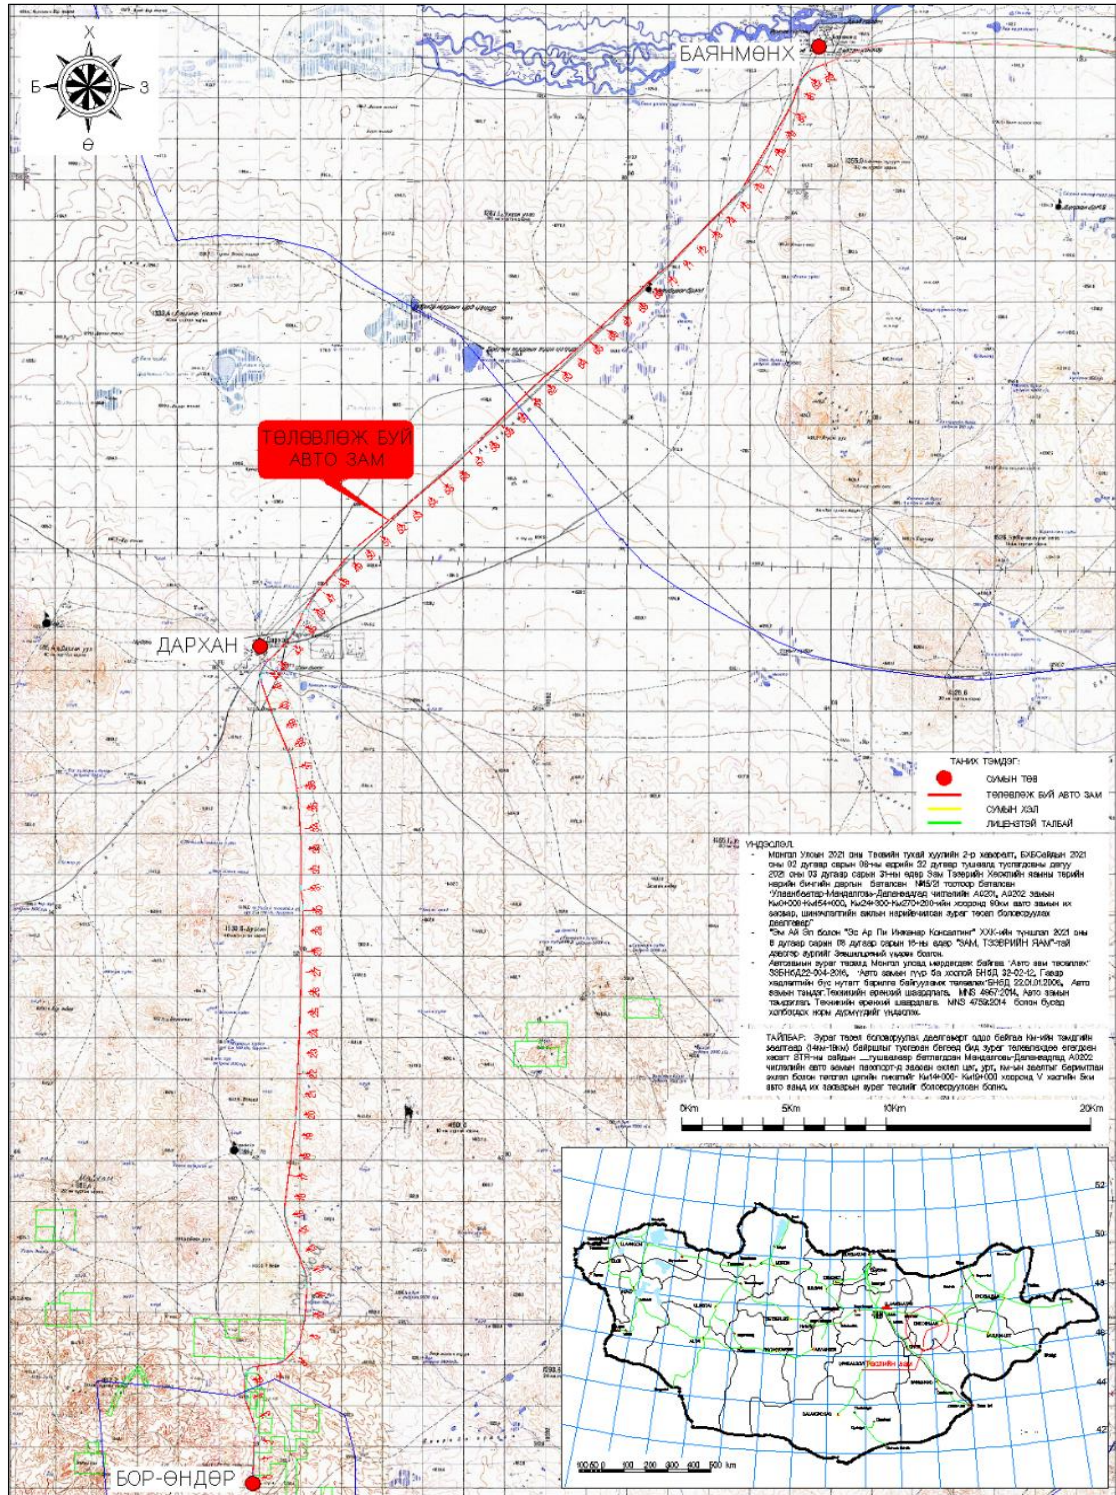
Х
Б
З
Ө

БАЯНМӨНХ

ТӨЛӨВЛӨЖ БУЙ АВТО ЗАМ

ДАРХАН

БОР-ӨНДӨР

ТАНИХ ТЭМДЭГ:
СУМЫН ТӨВ
ТӨЛӨВЛӨЖ БУЙ АВТО ЗАМ
СУМЫН ХИЛ
ЛИЦЕНЗТЭЙ ТАЛБАЙ

ҮНДЭСЛЭЛ.
- Монгол Улсын 2021 оны Төсвийн тухай хуулийн 2-р хавсралт, БХБСайдын 2021 оны 02 дугаар сарын 08-ны өдрийн 22 дугаар тушаалд тусгагдсаны дагуу
- 2021 оны 03 дугаар сарын 3-ны өдөр Зам Тээврийн Хөгжлийн яамны төрийн нарийн бичгийн даргын баталсан №15/21 тоотоор баталсан "Улаанбаатар-Мандалговь-Даланзадгад чиглэлийн А0201, А0202 замын Км0+000-Км54+000, Км24+300-Км270+200-ийн хооронд 90км авто замын их засвар, шинэчлэлтийн ажлын нарийвчилсан зураг төсөл боловсруулах даалгавар"
- "Эм Ай Эн болон "Эс Ар Пи Инженер Консалтинг" ХХК-ийн түншлэл 2021 оны 8 дугаар сарын 08 дугаар сарын 16-ны өдөр "ЗАМ, ТЭЭВРИЙН ЯАМ"-тай гэрээг зурсний үндсэн дээр
- Автозамын зураг төсөвд Монгол улсад мөрдөгдөж байгаа "Авто зам төсөвлөх" ЗЗБНбД22-004-2016, "Авто замын гүүр ба хоолой БНбД 32-02-12, Газар хөдлөлтийн бүс нутагт барилга байгуулах төлөвлөх"БНбД 22.01.01.2006, Авто замын тэмдэг.Техникийн ерөнхий шаардлага. MNS 4597:2014, Авто замын тэмдэглэл. Техникийн ерөнхий шаардлага. MNS 4759:2014 болон бусад холбогдох норм дүрмүүдийг үндэслэх.

ТАЙЛБАР: Зураг төсөл боловсруулах даалгаврт заасан байгаа Км-ийн тэмдгийн заалтаар (Км-ийн) байршлыг тогтоон бөгөөд бид зураг төлөвлөхдөө өгөгдсөн хөсөөт STR-ны файлын ...тушаалаар батлагдсан Мандалговь-Даланзадгад А0202 чиглэлийн авто замын паспорт-д заасан эхлэл цэг, урт, км-ын заалтыг баримтлан эхлэл болон төгсгөл цэгийн гинжийг Км4+000- Км10+000 хооронд V хэсгийн 5км авто замд их засварын зураг төслийг боловсруулсан болно.

0Km 5Km 10Km 20Km

52
50
48
46
44
42

100 50 0 100 200 300 400 500 km